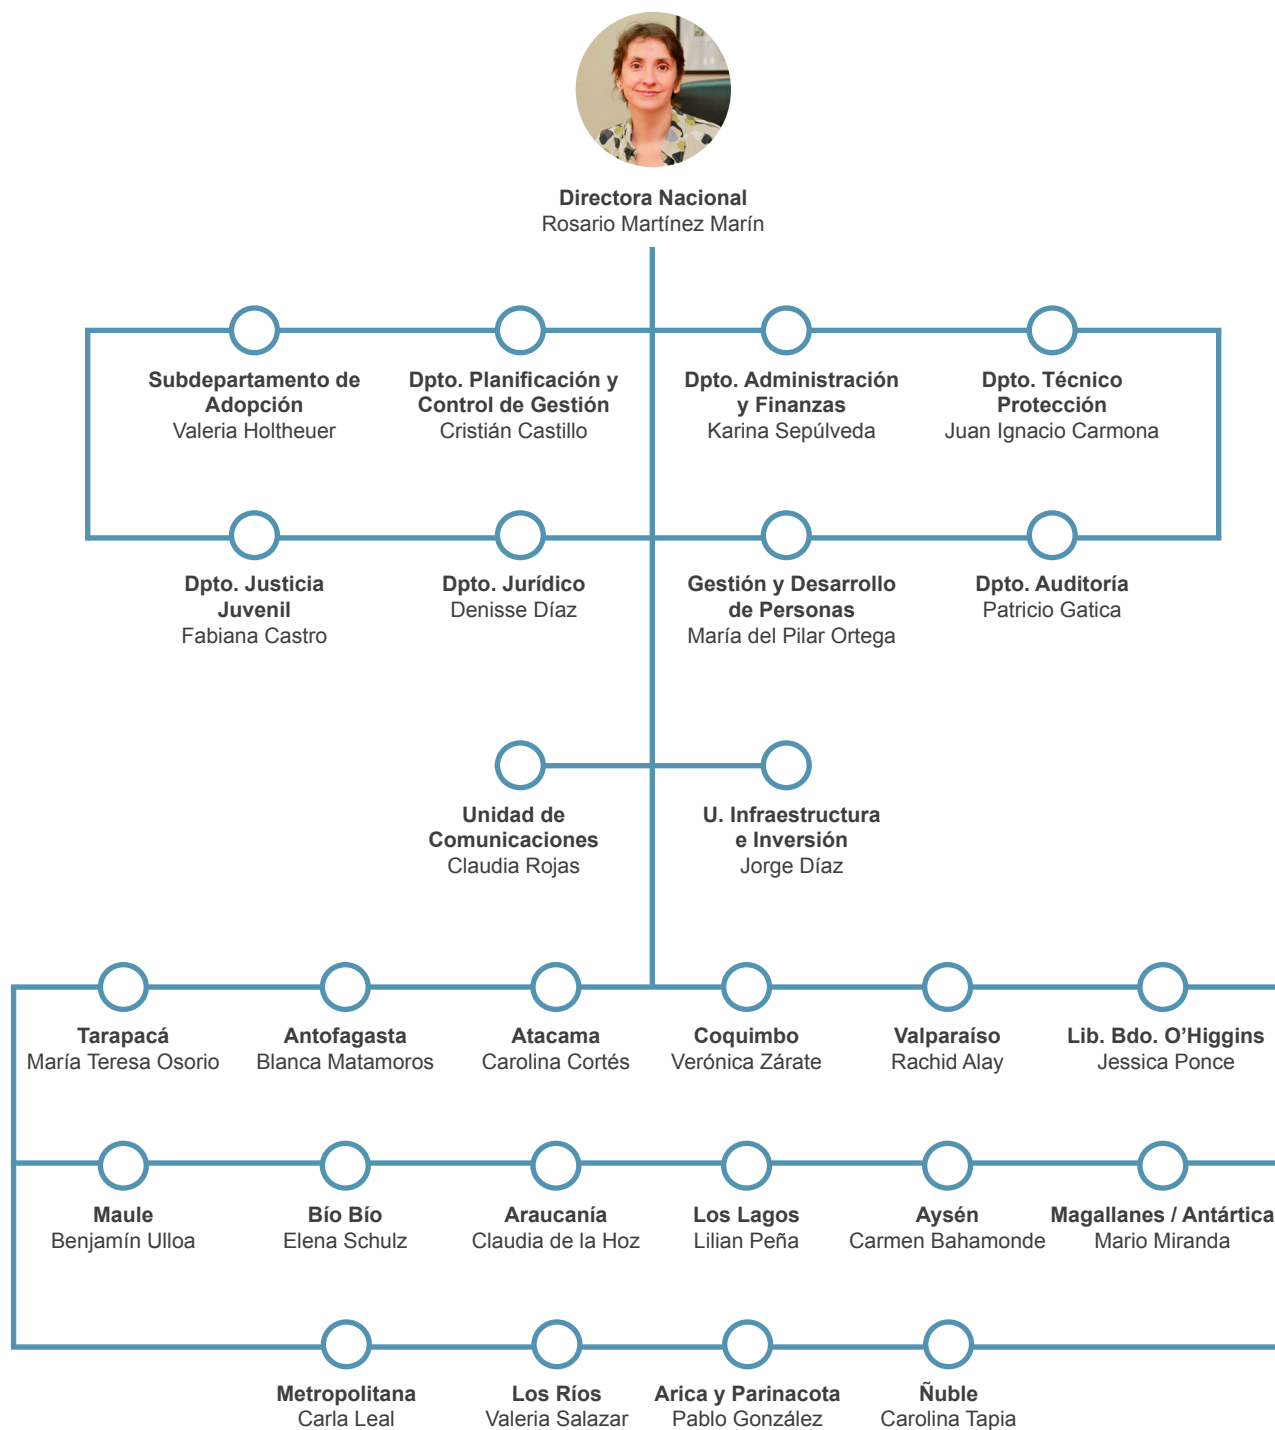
**Directora Nacional**
Rosario Martínez Marín

**Subdepartamento de Adopción**
Valeria Holtheuer

**Dpto. Planificación y Control de Gestión**
Cristián Castillo

**Dpto. Administración y Finanzas**
Karina Sepúlveda

**Dpto. Técnico Protección**
Juan Ignacio Carmona

**Dpto. Justicia Juvenil**
Fabiana Castro

**Dpto. Jurídico**
Denisse Díaz

**Gestión y Desarrollo de Personas**
María del Pilar Ortega

**Dpto. Auditoría**
Patricio Gatica

**Unidad de Comunicaciones**
Claudia Rojas

**U. Infraestructura e Inversión**
Jorge Díaz

**Tarapacá**
María Teresa Osorio

**Antofagasta**
Blanca Matamoros

**Atacama**
Carolina Cortés

**Coquimbo**
Verónica Zárate

**Valparaíso**
Rachid Alay

**Lib. Bdo. O'Higgins**
Jessica Ponce

**Maule**
Benjamín Ulloa

**Bío Bío**
Elena Schulz

**Araucanía**
Claudia de la Hoz

**Los Lagos**
Lilian Peña

**Aysén**
Carmen Bahamonde

**Magallanes / Antártica**
Mario Miranda

**Metropolitana**
Carla Leal

**Los Ríos**
Valeria Salazar

**Arica y Parinacota**
Pablo González

**Ñuble**
Carolina Tapia